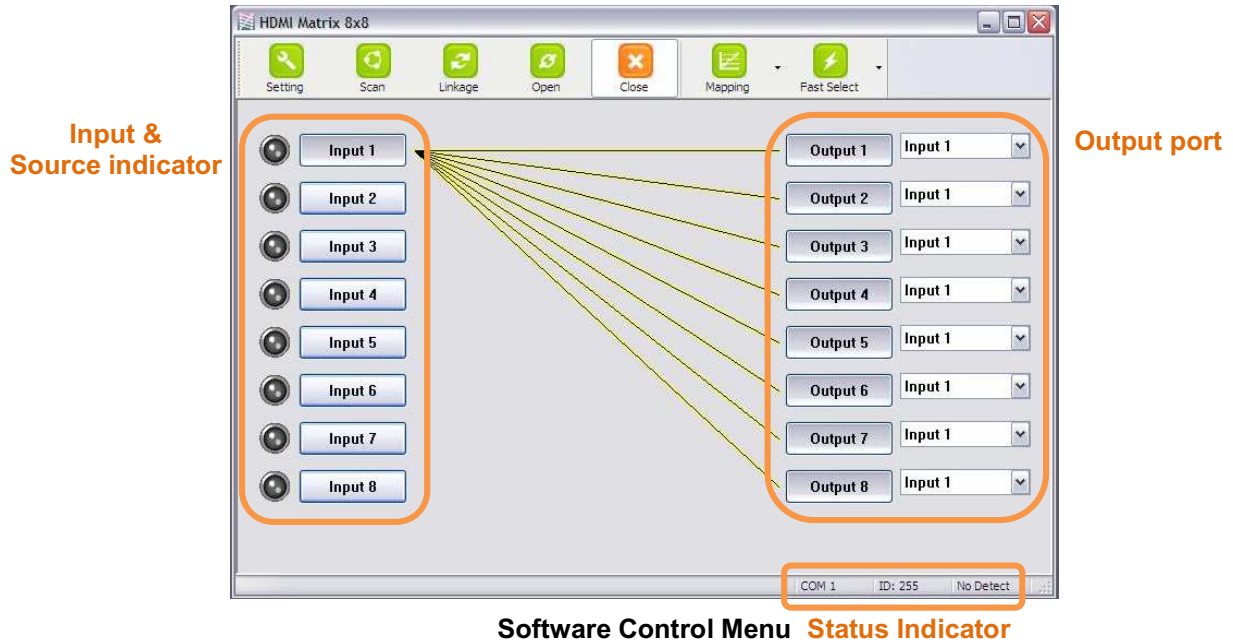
HDMI Matrix 8x8

Setting
Scan
Linkage
Open
Close
Mapping
Fast Select

Input &
Source indicator

Input 1
Input 2
Input 3
Input 4
Input 5
Input 6
Input 7
Input 8

Output port

| | |
|---|---|
| Output 1 | Input 1 |
| Output 2 | Input 1 |
| Output 3 | Input 1 |
| Output 4 | Input 1 |
| Output 5 | Input 1 |
| Output 6 | Input 1 |
| Output 7 | Input 1 |
| Output 8 | Input 1 |

COM 1
ID: 255
No Detect

Software Control Menu Status Indicator